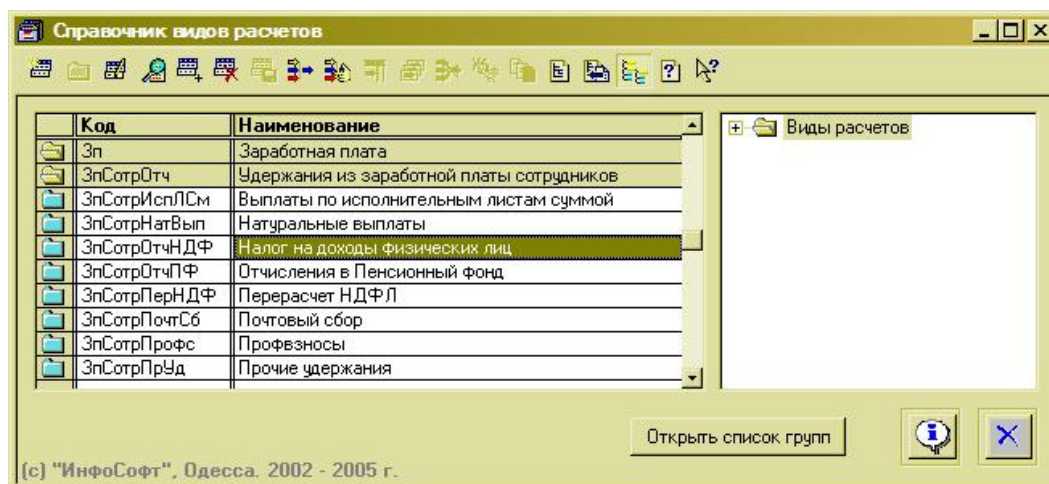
Справочник видов расчетов

| | Код | Наименование |
|---|---|---|
| | Зп | Заработная плата |
| | ЗпСотрОтч | Удержания из заработной платы сотрудников |
| | ЗпСотрИспЛСм | Выплаты по исполнительным листам суммой |
| | ЗпСотрНатВып | Натуральные выплаты |
| | ЗпСотрОтчНДФ | Налог на доходы физических лиц |
| | ЗпСотрОтчПФ | Отчисления в Пенсионный фонд |
| | ЗпСотрПерНДФ | Перерасчет НДФЛ |
| | ЗпСотрПочтСб | Почтовый сбор |
| | ЗпСотрПрофс | Профвзносы |
| | ЗпСотрПрУд | Прочие удержания |

Виды расчетов

Открыть список групп

(с) "ИнфоСофт", Одесса. 2002 - 2005 г.